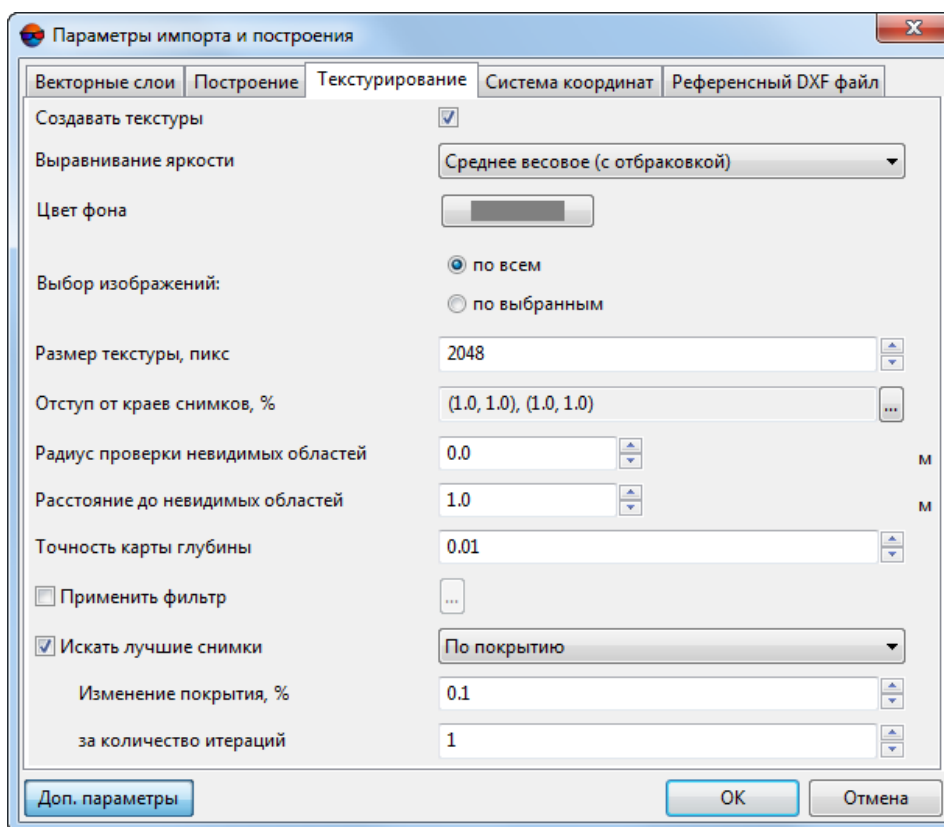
Параметры импорта и построения

Векторные слои | Построение | Текстурирование | Система координат | Референсный DXF файл

Создавать текстуры

Выравнивание яркости
Среднее весовое (с отбраковкой)

Цвет фона

Выбор изображений:
по всем
по выбранным

Размер текстуры, пикс
2048

Отступ от краев снимков, %
(1.0, 1.0), (1.0, 1.0)
...

Радиус проверки невидимых областей
0.0
м

Расстояние до невидимых областей
1.0
м

Точность карты глубины
0.01

Применить фильтр
...

Искать лучшие снимки
По покрытию

Изменение покрытия, %
0.1

за количество итераций
1

Доп. параметры
OK
Отмена